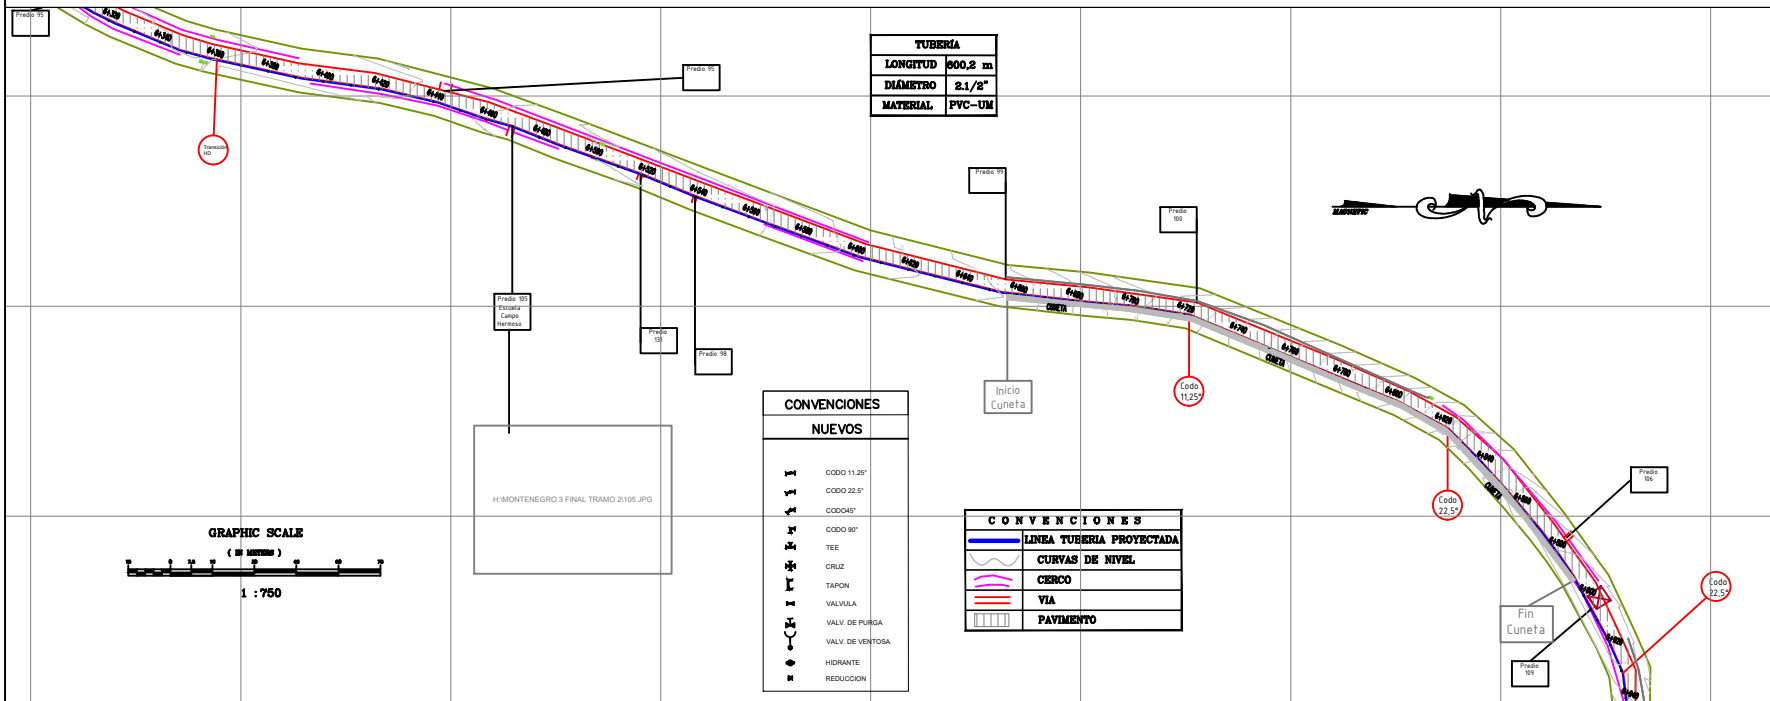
Predio 95

Predio 95

Transición HD

TUBERÍA

| LONGITUD | 600,2 m |
|---|---|
| DIÁMETRO | 2.1/2" |
| MATERIAL | PVC–UM |

Predio 99

Predio 100

MAGNETIC

Predio 105 Escuela Campo Hermoso

Predio 131

Predio 98

Inicio Cuneta

Codo 11,25°

CUNETA

CONVENCIONES

NUEVOS

CODO 11.25°
CODO 22.5°
CODO45°
CODO 90°
TEE
CRUZ
TAPON
VALVULA
VALV. DE PURGA
VALV. DE VENTOSA
HIDRANTE
REDUCCION

H:\MONTENEGRO 3 FINAL TRAMO 2\105.JPG

GRAPHIC SCALE

( IN METERS )

1 : 750

CONVENCIONES

LINEA TUBERIA PROYECTADA
CURVAS DE NIVEL
CERCO
VIA
PAVIMENTO

Codo 22,5°

Predio 106

Fin Cuneta

Predio 109

Codo 22,5°